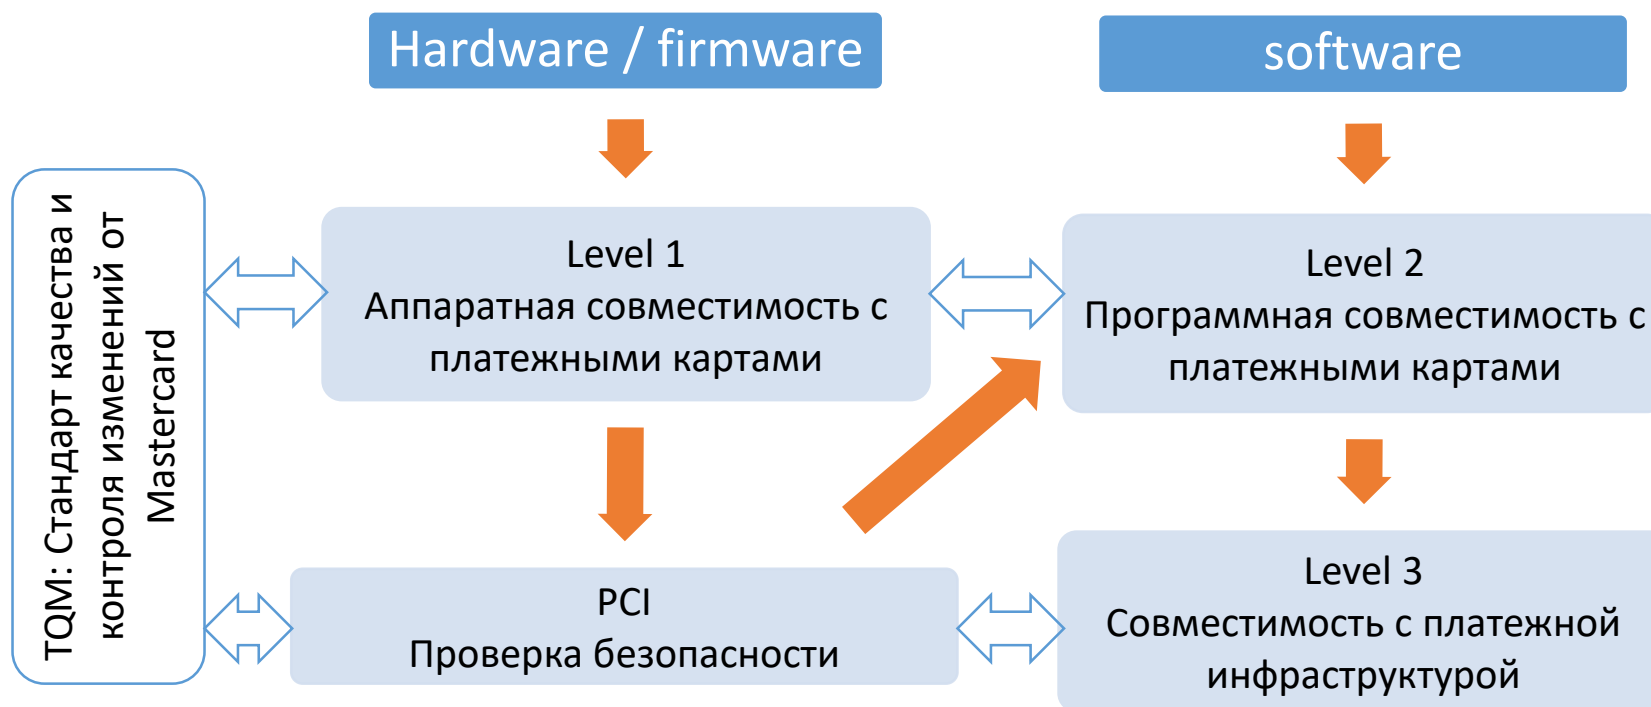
Hardware / firmware

software

TQM: Стандарт качества и контроля изменений от Mastercard

Level 1
Аппаратная совместимость с платежными картами

Level 2
Программная совместимость с платежными картами

PCI
Проверка безопасности

Level 3
Совместимость с платежной инфраструктурой